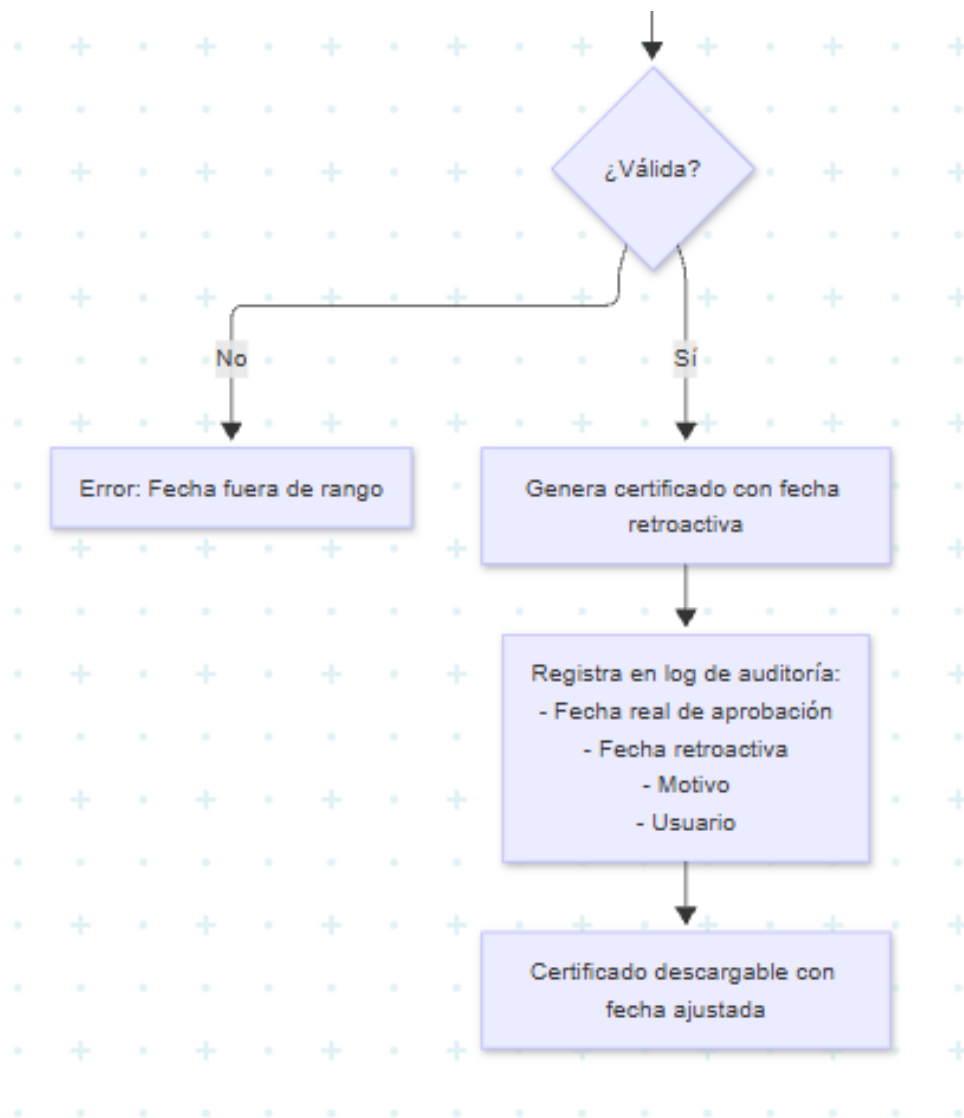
¿Válida?

No

Sí

Error: Fecha fuera de rango

Genera certificado con fecha retroactiva

Registra en log de auditoría:
- Fecha real de aprobación
- Fecha retroactiva
- Motivo
- Usuario

Certificado descargable con fecha ajustada